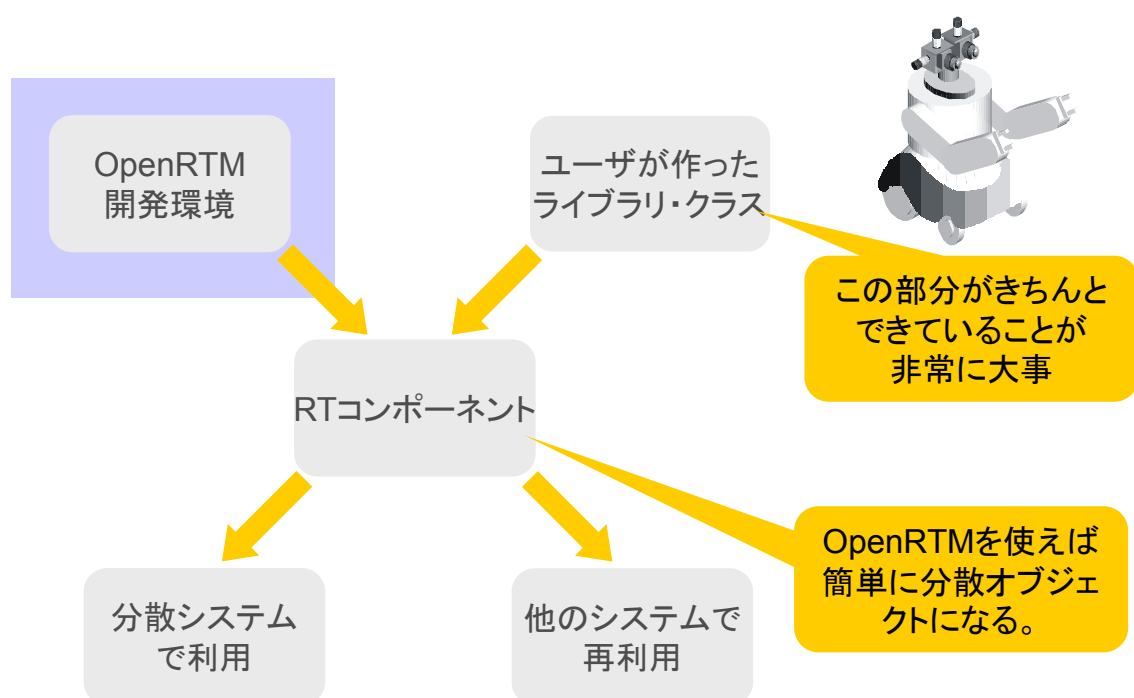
OpenRTM
開発環境

ユーザが作った
ライブラリ・クラス

この部分がきちんと
できていることが
非常に大事

RTコンポーネント

OpenRTMを使えば
簡単に分散オブジェクトになる。

分散システム
で利用

他のシステムで
再利用